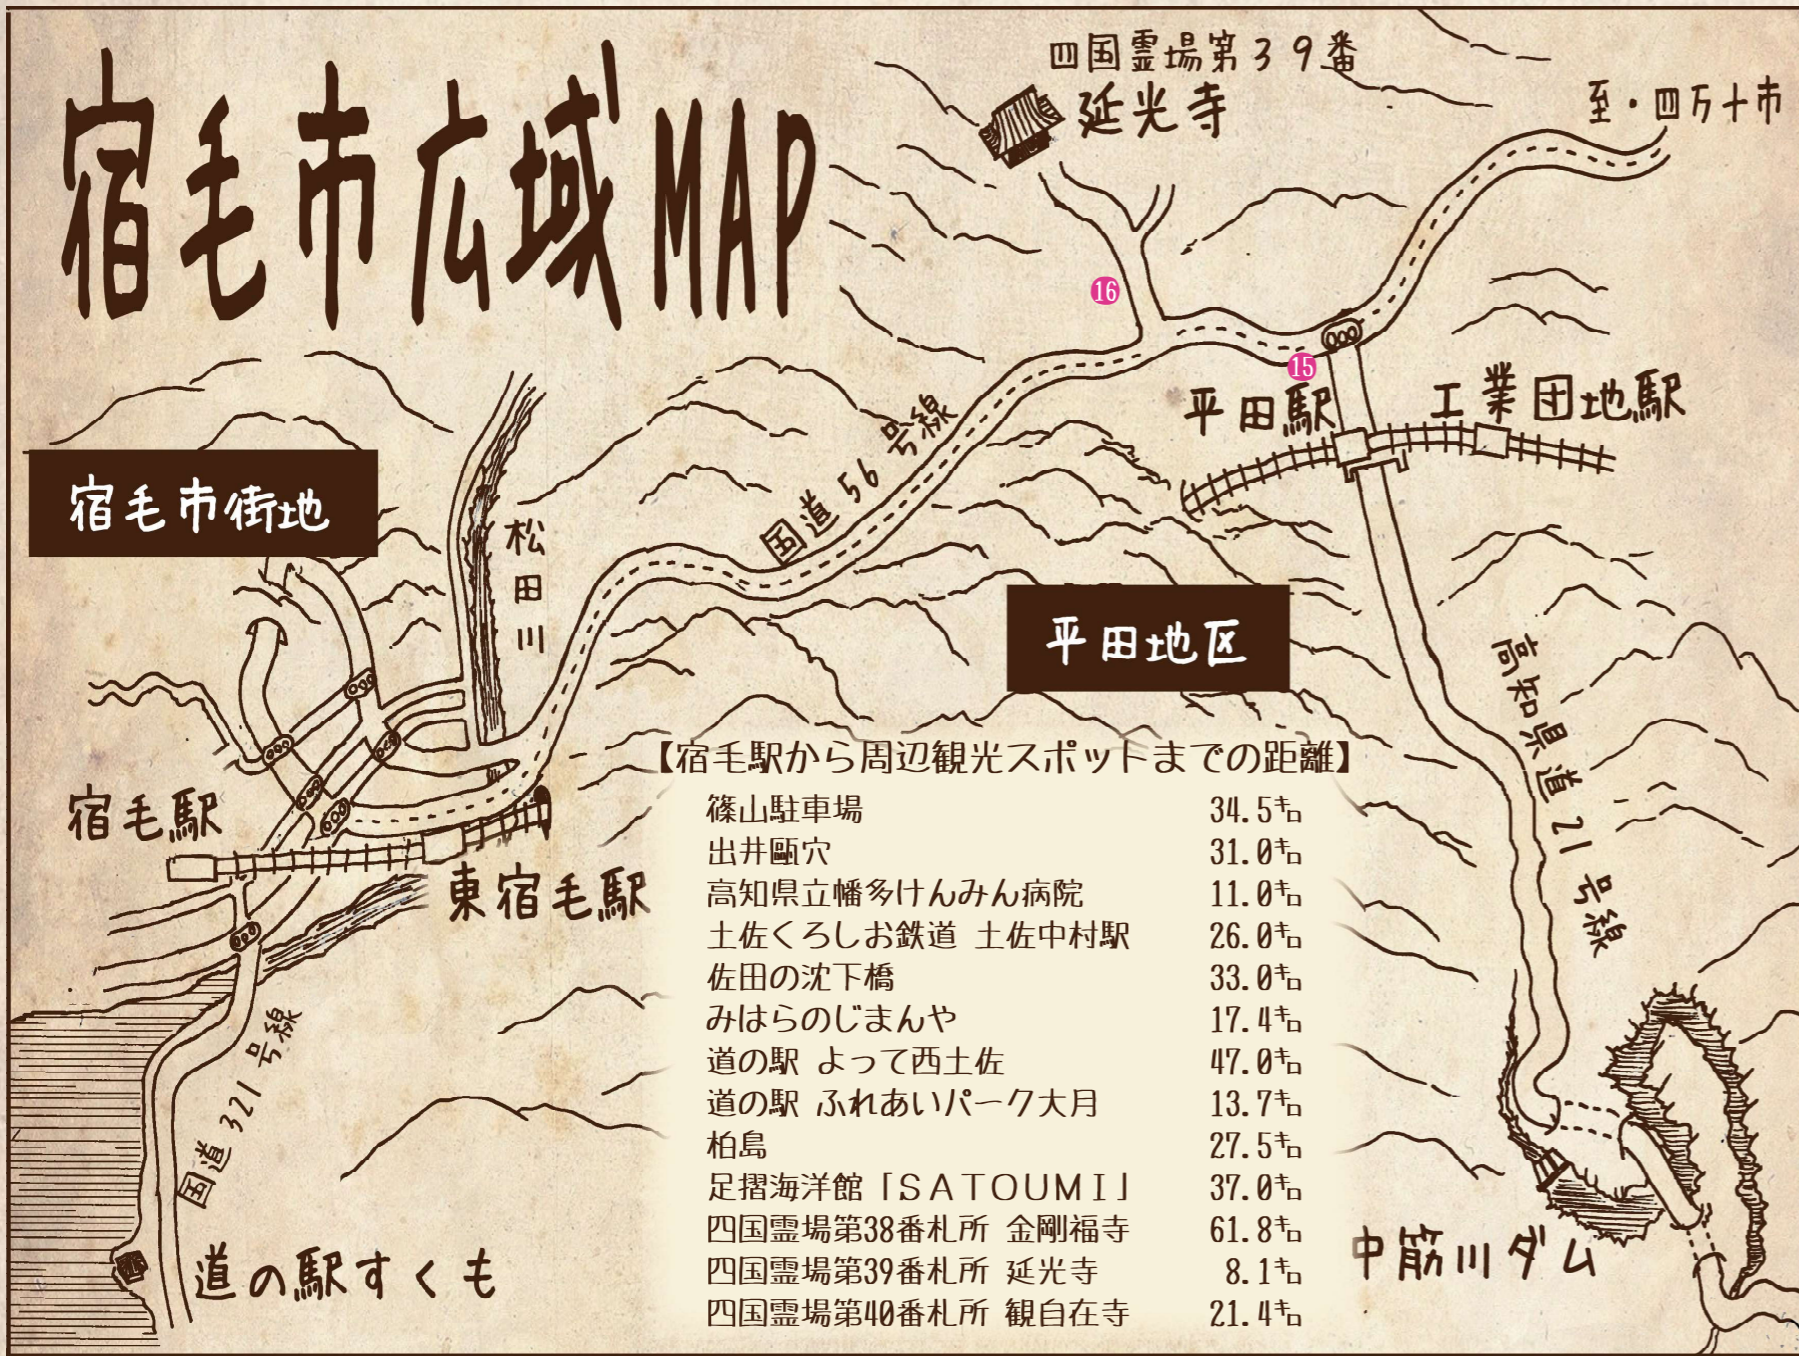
宿毛市広域MAP

四国霊場第39番
延光寺

至・四万十市

16

15

平田駅

工業団地駅

国道56号線

宿毛市街地

松田川

平田地区

高知県道21号線

【宿毛駅から周辺観光スポットまでの距離】

| | |
|---|---|
| 篠山駐車場 | 34.5㌔ |
| 出井甌穴 | 31.0㌔ |
| 高知県立幡多けんみん病院 | 11.0㌔ |
| 土佐くろしお鉄道 土佐中村駅 | 26.0㌔ |
| 佐田の沈下橋 | 33.0㌔ |
| みはらのじまんや | 17.4㌔ |
| 道の駅 よって西土佐 | 47.0㌔ |
| 道の駅 ふれあいパーク大月 | 13.7㌔ |
| 柏島 | 27.5㌔ |
| 足摺海洋館「SATOUMI」 | 37.0㌔ |
| 四国霊場第38番札所 金剛福寺 | 61.8㌔ |
| 四国霊場第39番札所 延光寺 | 8.1㌔ |
| 四国霊場第40番札所 観自在寺 | 21.4㌔ |

宿毛駅

東宿毛駅

国道321号線

道の駅すくも

中筋川ダム